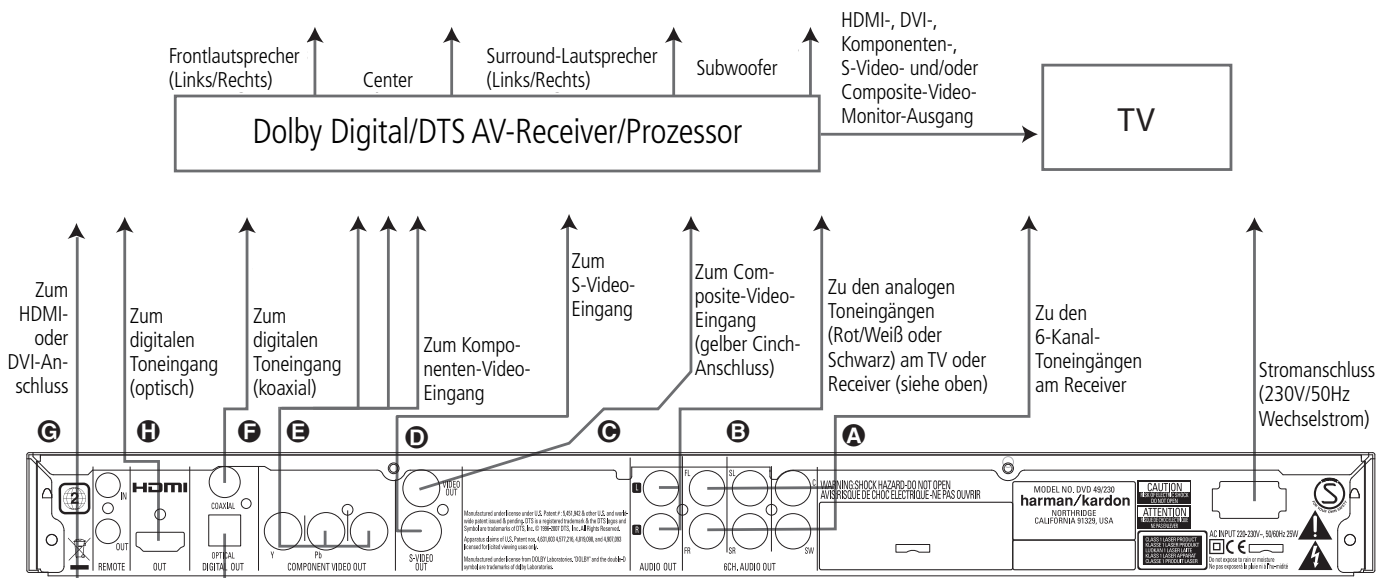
Frontlautsprecher (Links/Rechts)

Center

Surround-Lautsprecher (Links/Rechts)

Subwoofer

HDMI-, DVI-, Komponenten-, S-Video- und/oder Composite-Video-Monitor-Ausgang

Dolby Digital/DTS AV-Receiver/Prozessor

TV

Zum HDMI- oder DVI-Anschluss

Zum digitalen Toneingang (optisch)

Zum digitalen Toneingang (koaxial)

Zum Komponenten-Video-Eingang

Zum S-Video-Eingang

Zum Composite-Video-Eingang (gelber Cinch-Anschluss)

Zu den analogen Toneingängen (Rot/Weiß oder Schwarz) am TV oder Receiver (siehe oben)

Zu den 6-Kanal-Toneingängen am Receiver

Stromanschluss (230V/50Hz Wechselstrom)

G H F E D C B A

2 IN OUT REMOTE

HDMI OUT

COAXIAL

OPTICAL DIGITAL OUT

Y Pb Pr COMPONENT VIDEO OUT

VIDEO OUT

S-VIDEO OUT

Manufactured under license under U.S. Patent #: 5,451,942 & other U.S. and worldwide patent issued & pending. DTS is a registered trademark & the DTS logos and Symbol are trademarks of DTS, Inc. © 1996-2007 DTS, Inc. All Rights Reserved.

Apparatus claims of U.S. Patent nos. 4,631,603 4,577,216, 4,819,098, and 4,907,093 licensed for limited viewing uses only.

Manufactured under license from DOLBY Laboratories. "DOLBY" and the double-D symbol are trademarks of dolby Laboratories.

L R AUDIO OUT

FL SL C FR SR SW 6CH. AUDIO OUT

WARNING:SHOCK HAZARD-DO NOT OPEN AVIS:RISQUE DE CHOC ELECTRIQUE-NE PAS OUVRIR

MODEL NO. DVD 49/230
harman/kardon
NORTHRIDGE CALIFORNIA 91329, USA

CAUTION RISK OF ELECTRIC SHOCK DO NOT OPEN

ATTENTION RISQUE DE CHOC ELECTRIQUE NE PAS OUVRIR

CLASS 1 LASER PRODUCT KLASSE 1 LASER PRODUKT LUOKAN 1 LASER LAITE KLASS 1 LASER APPARAT CLASSE 1 PRODUIT LASER

AC INPUT 220-230V~, 50/60Hz 25W

Do not expose to rain or moisture
Ne pas exposer à la pluie ni à l'humidité